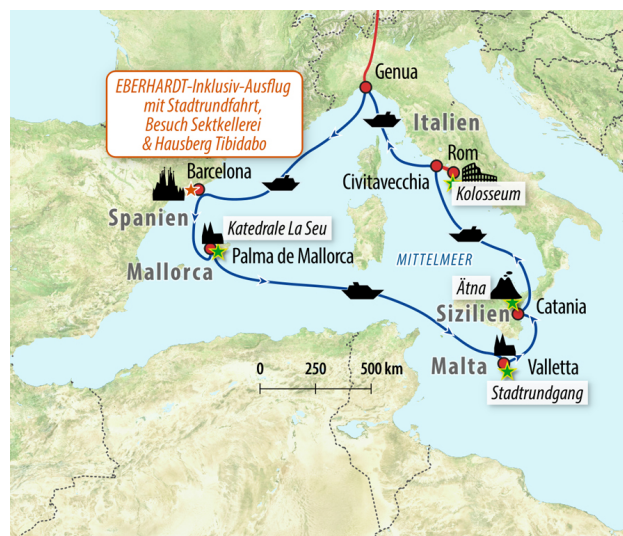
EBERHARDT-Inklusiv-Ausflug mit Stadtrundfahrt, Besuch Sektkellerei & Hausberg Tibidabo

Genua

Italien

Rom

Civitavecchia

Kolosseum

Barcelona

Spanien

Katedrale La Seu

Palma de Mallorca

Mallorca

MITTELMEER

Ätna

Catania

Sizilien

Malta

Valletta

Stadtrundgang

0 250 500 km